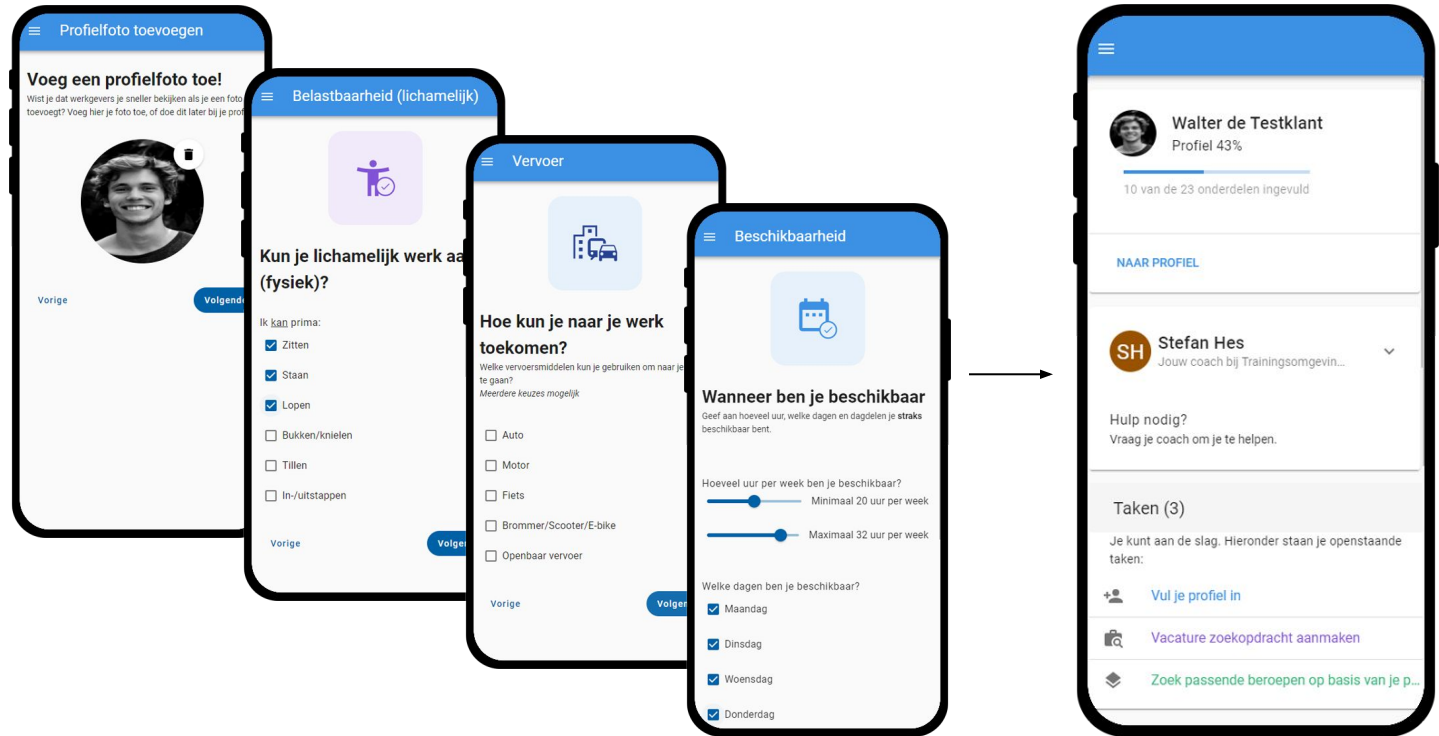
Profielfoto toevoegen

Voeg een profielfoto toe!

Wist je dat werkgevers je sneller bekijken als je een foto toevoegt? Voeg hier je foto toe, of doe dit later bij je prof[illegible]

Vorige

Volgende

Belastbaarheid (lichamelijk)

Kun je lichamelijk werk aa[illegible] (fysiek)?

Ik kan prima:

Zitten

Staan

Lopen

Bukken/knielen

Tillen

In-/uitstappen

Vorige

Volge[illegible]

Vervoer

Hoe kun je naar je werk toekomen?

Welke vervoersmiddelen kun je gebruiken om naar je te gaan?
Meerdere keuzes mogelijk

Auto

Motor

Fiets

Brommer/Scooter/E-bike

Openbaar vervoer

Vorige

Volge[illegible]

Beschikbaarheid

Wanneer ben je beschikbaar

Geef aan hoeveel uur, welke dagen en dagdelen je **straks** beschikbaar bent.

Hoeveel uur per week ben je beschikbaar?

Minimaal 20 uur per week

Maximaal 32 uur per week

Welke dagen ben je beschikbaar?

Maandag

Dinsdag

Woensdag

Donderdag

Walter de Testklant
Profiel 43%

10 van de 23 onderdelen ingevuld

NAAR PROFIEL

SH

Stefan Hes
Jouw coach bij Trainingsomgevin...

Hulp nodig?
Vraag je coach om je te helpen.

Taken (3)

Je kunt aan de slag. Hieronder staan je openstaande taken:

Vul je profiel in

Vacature zoekopdracht aanmaken

Zoek passende beroepen op basis van je p...